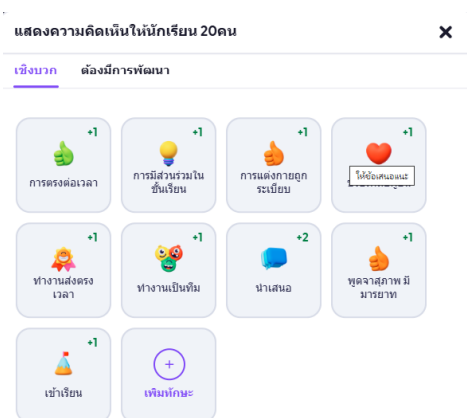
แสดงความคิดเห็นให้นักเรียน 20คน

×

เชิงบวก
ต้องมีการพัฒนา

+1
การตรงต่อเวลา

+1
การมีส่วนร่วมในชั้นเรียน

+1
การแต่งกายถูกระเบียบ

+1
ให้ข้อเสนอแนะ
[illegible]

+1
ทำงานส่งตรงเวลา

+1
ทำงานเป็นทีม

+2
นำเสนอ

+1
พูดจาสุภาพ มีมารยาท

+1
เข้าเรียน

+
เพิ่มทักษะ